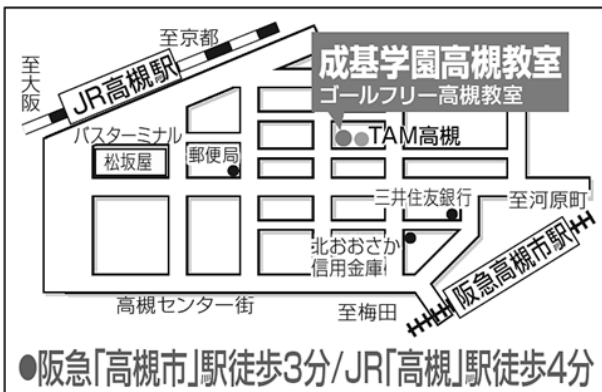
至京都

至大阪

JR高槻駅

成基学園高槻教室
ゴールフリー高槻教室

バスターミナル

松坂屋

郵便局

TAM高槻

三井住友銀行

至河原町

北おおさか信用金庫

阪急高槻市駅

高槻センター街

至梅田

●阪急「高槻市」駅徒歩3分/JR「高槻」駅徒歩4分